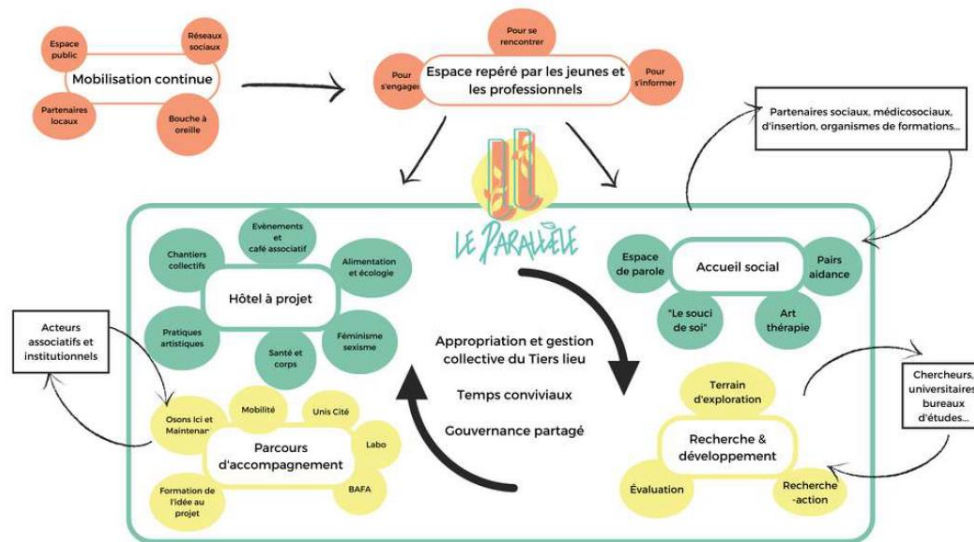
Espace public

Réseaux sociaux

Mobilisation continue

Partenaires locaux

Bouche à oreille

Pour se rencontrer

Pour s'engager

Espace repéré par les jeunes et les professionnels

Pour s'informer

Partenaires sociaux, médicosociaux, d'insertion, organismes de formations...

LE PARALLÈLE

Chantiers collectifs

Evènements et café associatif

Alimentation et écologie

Hôtel à projet

Pratiques artistiques

Santé et corps

Féminisme sexisme

Espace de parole

Accueil social

Pairs aidance

"Le souci de soi"

Art thérapie

Acteurs associatifs et institutionnels

Appropriation et gestion collective du Tiers lieu

Temps conviviaux

Gouvernance partagé

Osons Ici et Maintenan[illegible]

Mobilité

Unis Cité

Labo

Parcours d'accompagnement

Formation de l'idée au projet

BAFA

Terrain d'exploration

Recherche & développement

Evaluation

Recherche -action

Chercheurs, universitaires bureaux d'études...